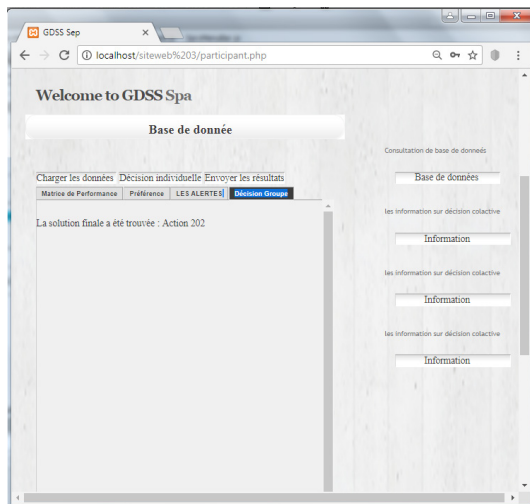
GDSS Sep

localhost/siteweb%203/participant.php

Welcome to GDSS Spa

Base de donnée

Charger les données Décision individuelle Envoyer les résultats

Matrice de Performance | Préférence | LES ALERTES | Décision Groupe

La solution finale a été trouvée : Action 202

Consultation de base de donneés

Base de données

les information sur décision colactive

Information

les information sur décision colactive

Information

les information sur décision colactive

Information